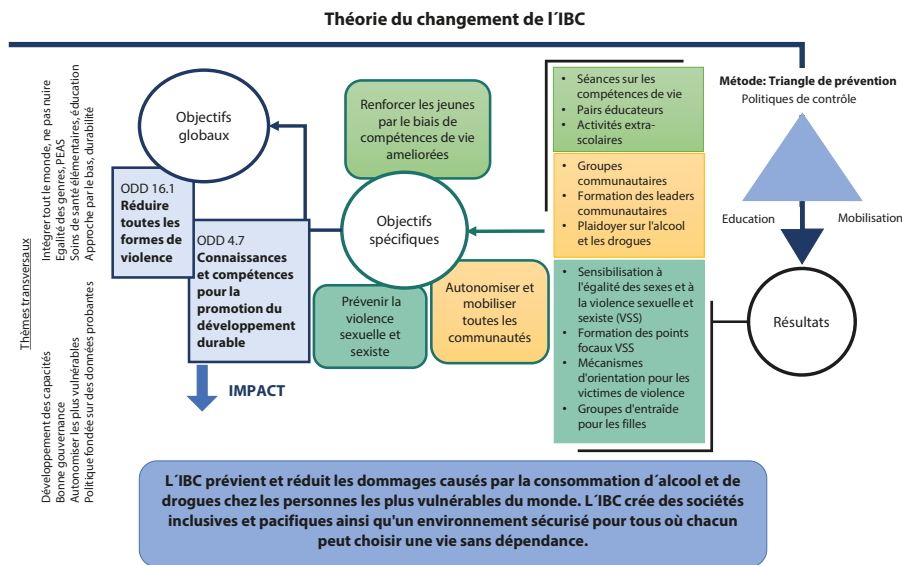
Théorie du changement de l´IBC

Thèmes transversaux

Intégrer tout le monde, ne pas nuire
Egalité des genres, PEAS
Soins de santé élémentaires, éducation
Approche par le bas, durabilité

Développement des capacités
Bonne gouvernance
Autonomiser les plus vulnérables
Politique fondée sur des données probantes

Objectifs globaux

ODD 16.1
Réduire toutes les formes de violence

ODD 4.7
Connaissances et compétences pour la promotion du développement durable

IMPACT

Renforcer les jeunes par le biais de compétences de vie ameliorées

Objectifs spécifiques

Prévenir la violence sexuelle et sexiste

Autonomiser et mobiliser toutes les communautés

- Séances sur les compétences de vie
- Pairs éducateurs
- Activités extra-scolaires

- Groupes communautaires
- Formation des leaders communautaires
- Plaidoyer sur l'alcool et les drogues

- Sensibilisation à l'égalité des sexes et à la violence sexuelle et sexiste (VSS)
- Formation des points focaux VSS
- Mécanismes d'orientation pour les victimes de violence
- Groupes d'entraide pour les filles

Métode: Triangle de prévention
Politiques de contrôle
Education
Mobilisation

Résultats

L´IBC prévient et réduit les dommages causés par la consommation d´alcool et de drogues chez les personnes les plus vulnérables du monde. L´IBC crée des sociétés inclusives et pacifiques ainsi qu'un environnement sécurisé pour tous où chacun peut choisir une vie sans dépendance.